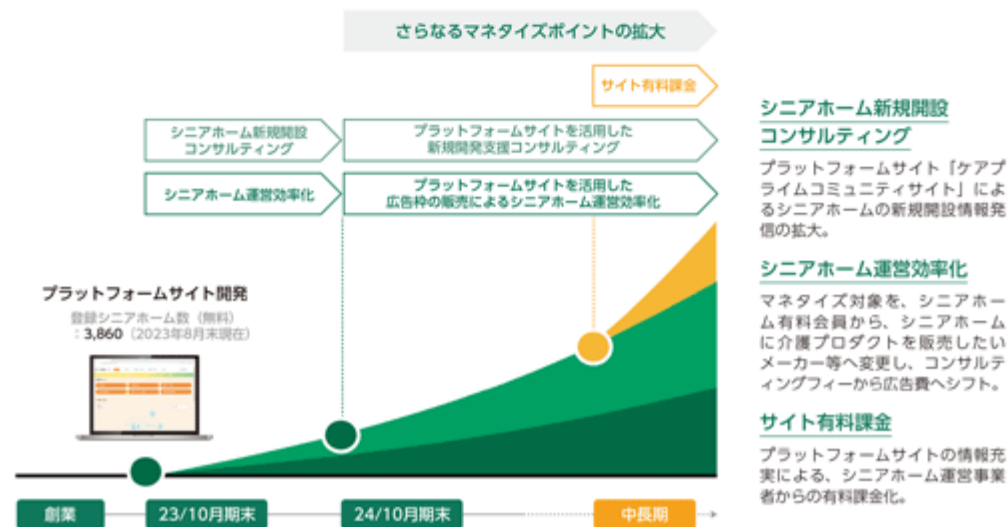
さらなるマネタイズポイントの拡大

サイト有料課金

シニアホーム新規開設コンサルティング

プラットフォームサイトを活用した新規開発支援コンサルティング

シニアホーム運営効率化

プラットフォームサイトを活用した広告枠の販売によるシニアホーム運営効率化

プラットフォームサイト開発
登録シニアホーム数（無料）：3,860（2023年8月末現在）

創業
23/10月期末
24/10月期末
中長期

シニアホーム新規開設コンサルティング

プラットフォームサイト「ケアプライムコミュニティサイト」によるシニアホームの新規開設情報発信の拡大。

シニアホーム運営効率化

マネタイズ対象を、シニアホーム有料会員から、シニアホームに介護プロダクトを販売したいメーカー等へ変更し、コンサルティングフィーから広告費へシフト。

サイト有料課金

プラットフォームサイトの情報充実による、シニアホーム運営事業者からの有料課金化。